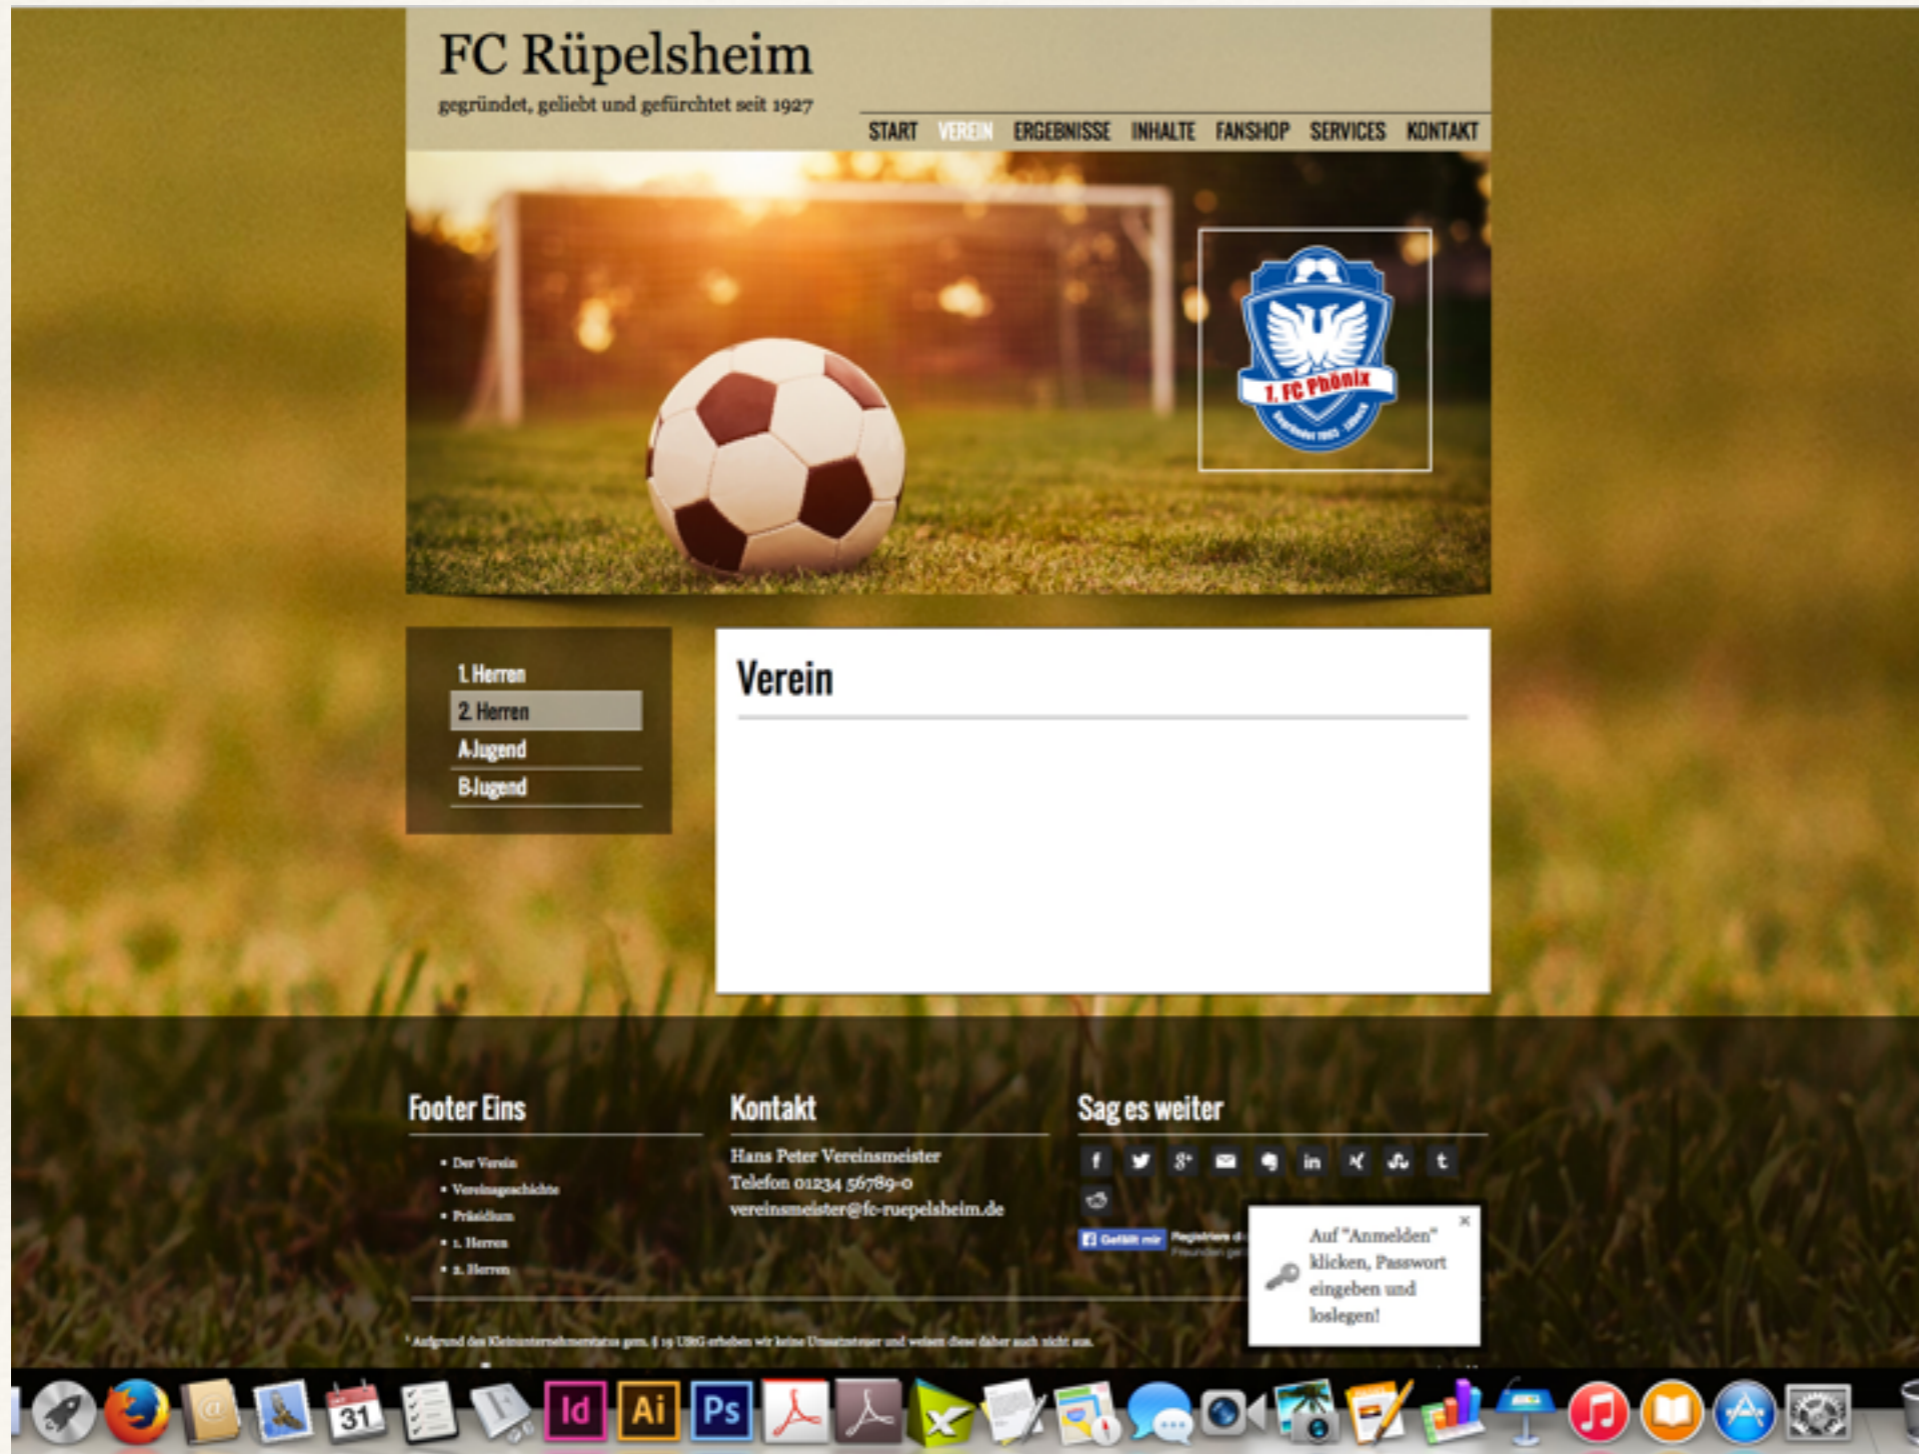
FC Rüpelsheim

gegründet, geliebt und gefürchtet seit 1927

START VEREIN ERGEBNISSE INHALTE FANSHOP SERVICES KONTAKT

1. FC Phönix

1. Herren
2. Herren
A-Jugend
B-Jugend

Verein

Footer Eins

- Der Verein
- Vereinsgeschichte
- Präsidium
- 1. Herren
- 2. Herren

Kontakt

Hans Peter Vereinsmeister
Telefon 01234 56789-0
vereinsmeister@fc-ruepelsheim.de

Sag es weiter

Gefällt mir Registriere d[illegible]

Auf "Anmelden" klicken, Passwort eingeben und loslegen!

¹ Aufgrund des Kleinunternehmerstatus gem. § 19 UStG erheben wir keine Umsatzsteuer und weisen diese daher auch nicht aus.

31

Id Ai Ps